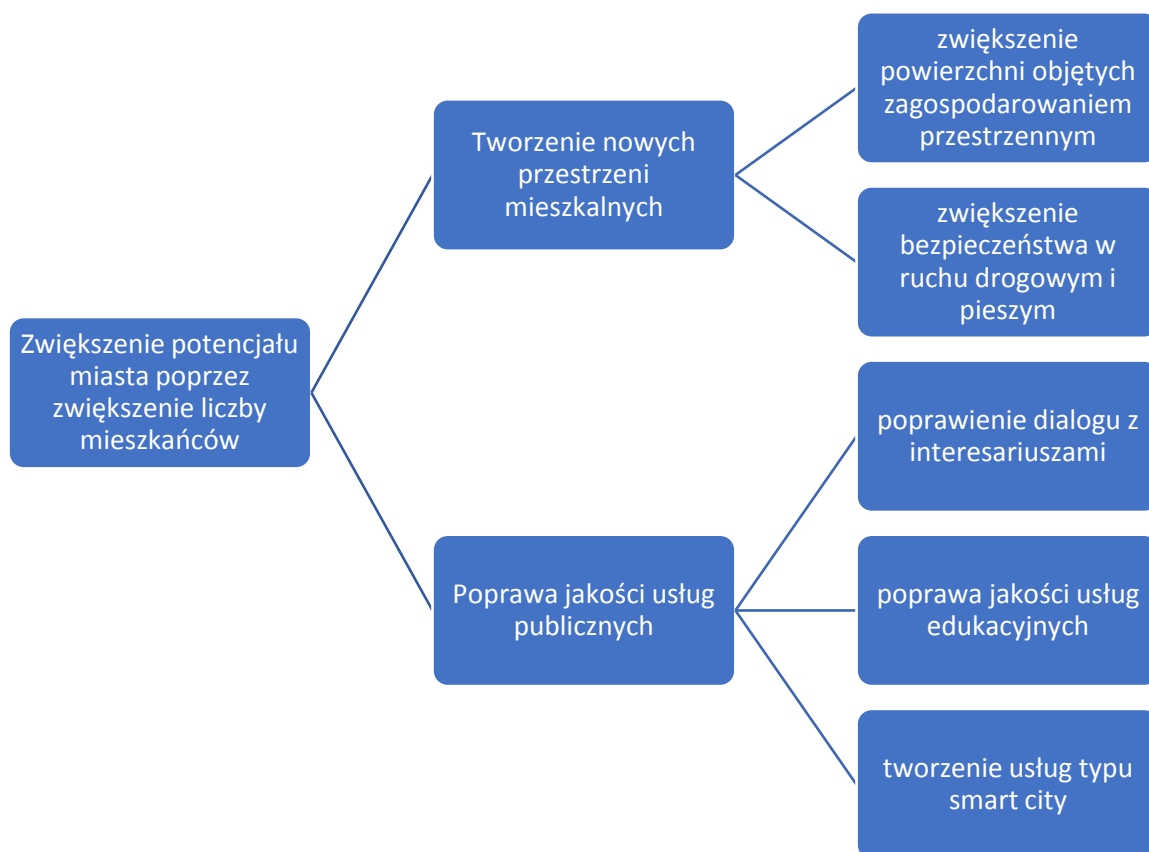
Zwiększenie potencjału miasta poprzez zwiększenie liczby mieszkańców

Tworzenie nowych przestrzeni mieszkalnych

zwiększenie powierzchni objętych zagospodarowaniem przestrzennym

zwiększenie bezpieczeństwa w ruchu drogowym i pieszym

Poprawa jakości usług publicznych

poprawienie dialogu z interesariuszami

poprawa jakości usług edukacyjnych

tworzenie usług typu smart city